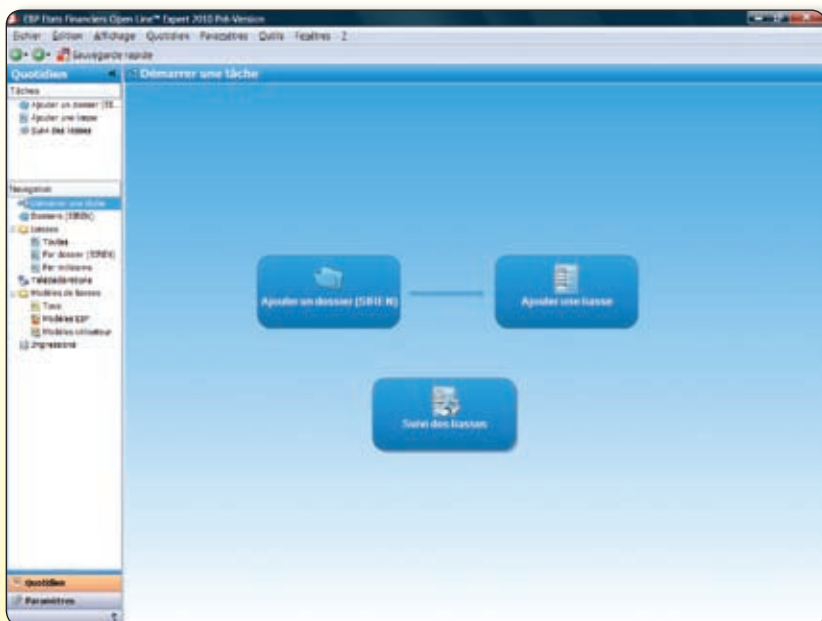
EBP Etats Financiers Open Line™ Expert 2010 Pré-Version

Fichier Edition Affichage Quotidien Paramètres Outils Fenêtres ?

Sauvegarde rapide

Quotidien

Tâches

Ajouter un dossier (SI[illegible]

Ajouter une liasse

Suivi des liasses

Navigation

Démarrer une tâche

Dossiers (SIREN)

Liasses

Toutes

Par dossier (SIREN)

Par millésime

Télédéclarations

Modèles de liasses

Tous

Modèles EBP

Modèles utilisateur

Impressions

Démarrer une tâche

Ajouter un dossier (SIREN)

Ajouter une liasse

Suivi des liasses

Quotidien

Paramètres